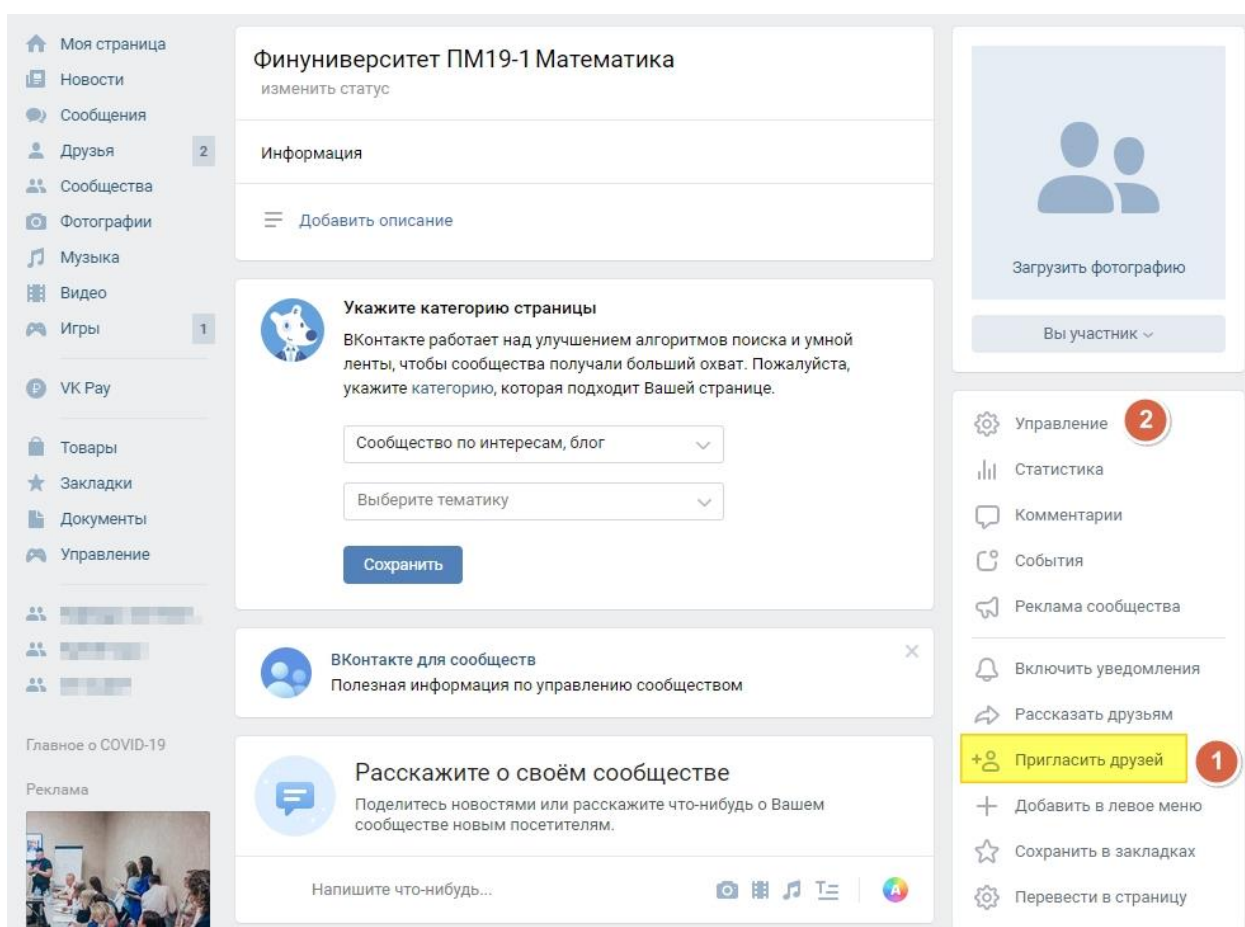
Моя страница
Новости
Сообщения
Друзья 2
Сообщества
Фотографии
Музыка
Видео
Игры 1

VK Pay

Товары
Закладки
Документы
Управление

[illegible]
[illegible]
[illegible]

Главное о COVID-19

Реклама

Финуниверситет ПМ19-1 Математика
изменить статус

Информация

Добавить описание

Укажите категорию страницы
ВКонтакте работает над улучшением алгоритмов поиска и умной ленты, чтобы сообщества получали больший охват. Пожалуйста, укажите категорию, которая подходит Вашей странице.

Сообщество по интересам, блог

Выберите тематику

Сохранить

ВКонтакте для сообществ
Полезная информация по управлению сообществом

Расскажите о своём сообществе
Поделитесь новостями или расскажите что-нибудь о Вашем сообществе новым посетителям.

Напишите что-нибудь...

Загрузить фотографию

Вы участник

Управление 2
Статистика
Комментарии
События
Реклама сообщества

Включить уведомления
Рассказать друзьям
Пригласить друзей 1
Добавить в левое меню
Сохранить в закладках
Перевести в страницу